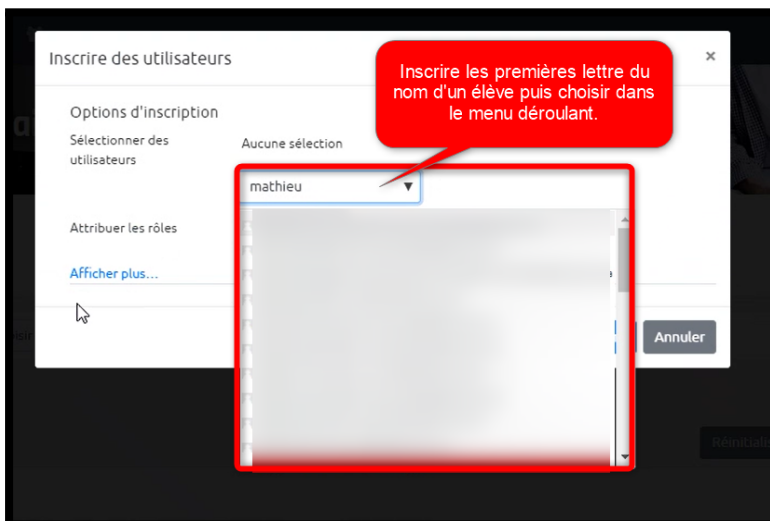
Inscrire des utilisateurs

×

Inscrire les premières lettre du nom d'un élève puis choisir dans le menu déroulant.

Options d'inscription

Sélectionner des utilisateurs

Aucune sélection

mathieu

Attribuer les rôles

Afficher plus...

Annuler

Réinitiali